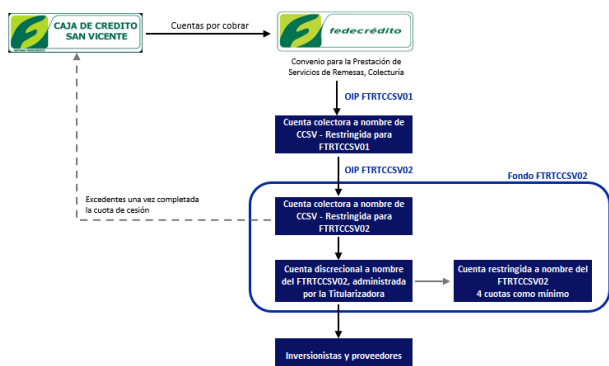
CAJA DE CREDITO SAN VICENTE

Cuentas por cobrar

fedecrédito

Convenio para la Prestación de Servicios de Remesas, Colecturía

OIP FTRTCCSV01

Cuenta colectora a nombre de CCSV - Restringida para FTRTCCSV01

OIP FTRTCCSV02

Fondo FTRTCCSV02

Excedentes una vez completada la cuota de cesión

Cuenta colectora a nombre de CCSV - Restringida para FTRTCCSV02

Cuenta discrecional a nombre del FTRTCCSV02, administrada por la Titularizadora

Cuenta restringida a nombre del FTRTCCSV02
4 cuotas como mínimo

Inversionistas y proveedores